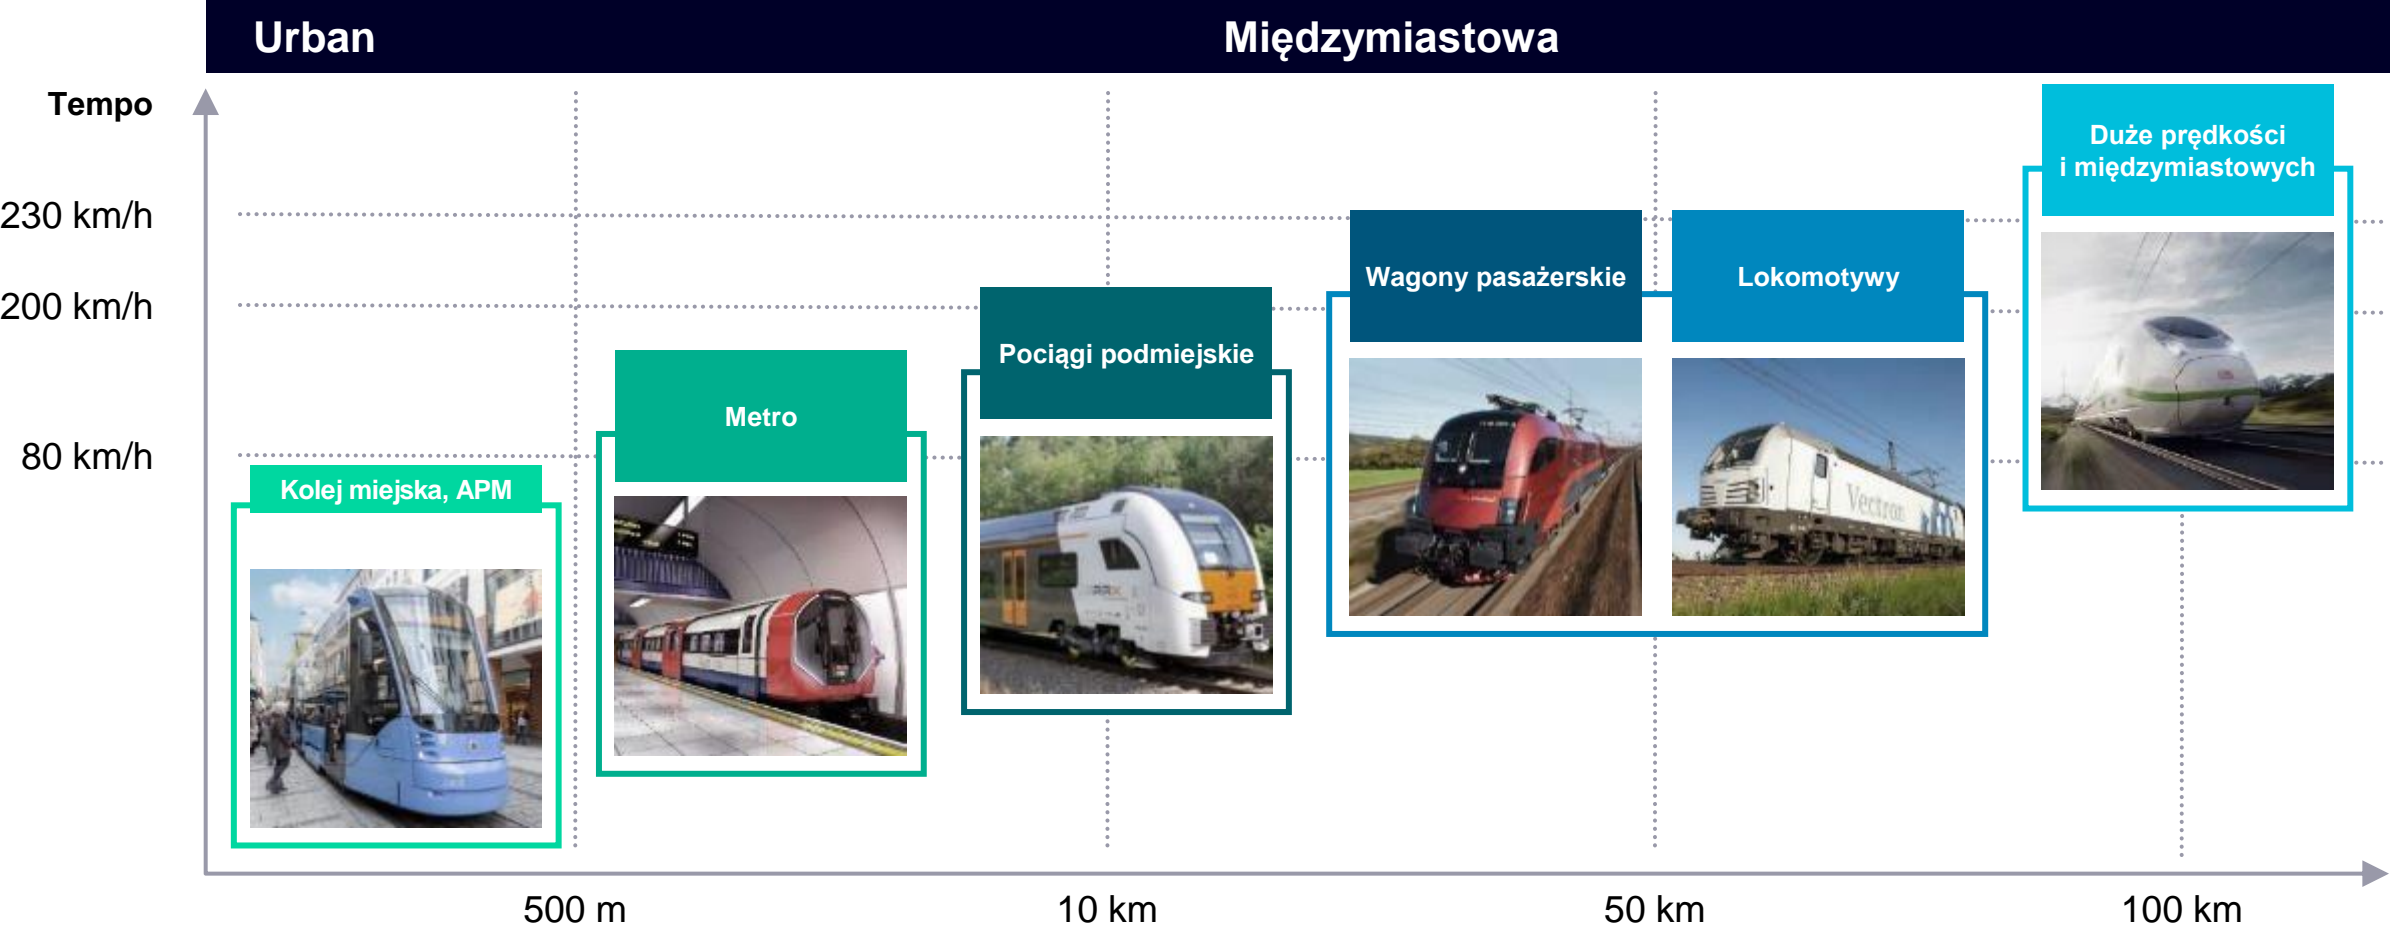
Urban

Międzymiastowa

Tempo

230 km/h

200 km/h

80 km/h

Duże prędkości i międzymiastowych

Wagony pasażerskie

Lokomotywy

Pociągi podmiejskie

Metro

Kolej miejska, APM

Vectron

500 m

10 km

50 km

100 km